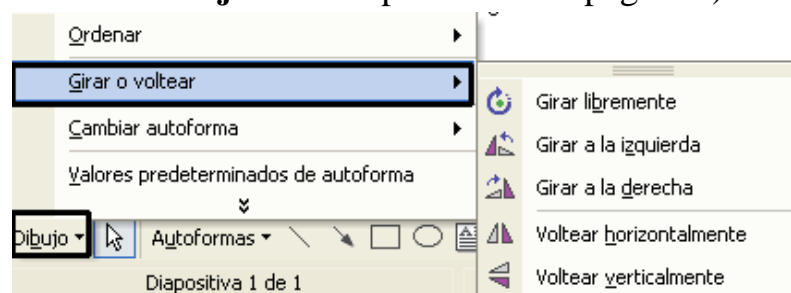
Ordenar
Girar o voltear
Cambiar autoforma
Valores predeterminados de autoforma

Girar libremente
Girar a la izquierda
Girar a la derecha
Voltear horizontalmente
Voltear verticalmente

Dibujo ▾ Autoformas ▾
Diapositiva 1 de 1